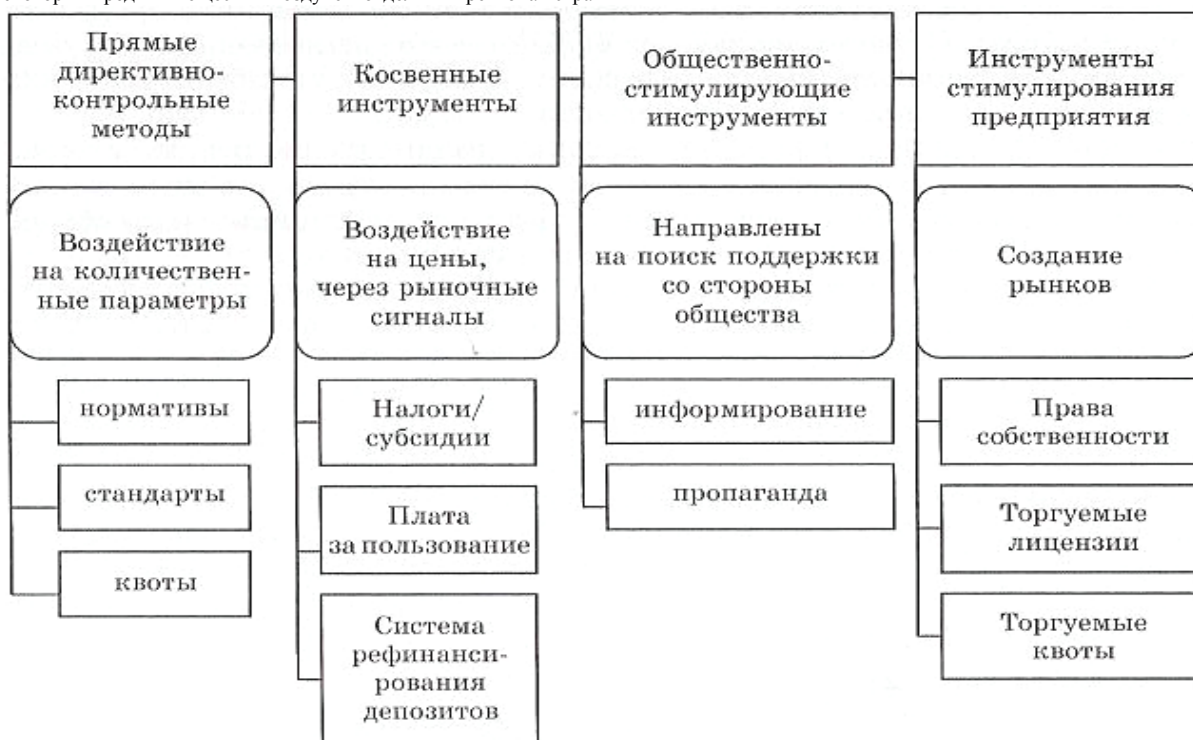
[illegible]

Прямые директивно-контрольные методы

Воздействие на количественные параметры

нормативы

стандарты

квоты

Косвенные инструменты

Воздействие на цены, через рыночные сигналы

Налоги/ субсидии

Плата за пользование

Система рефинансирования депозитов

Общественно-стимулирующие инструменты

Направлены на поиск поддержки со стороны общества

информирование

пропаганда

Инструменты стимулирования предприятия

Создание рынков

Права собственности

Торгуемые лицензии

Торгуемые квоты